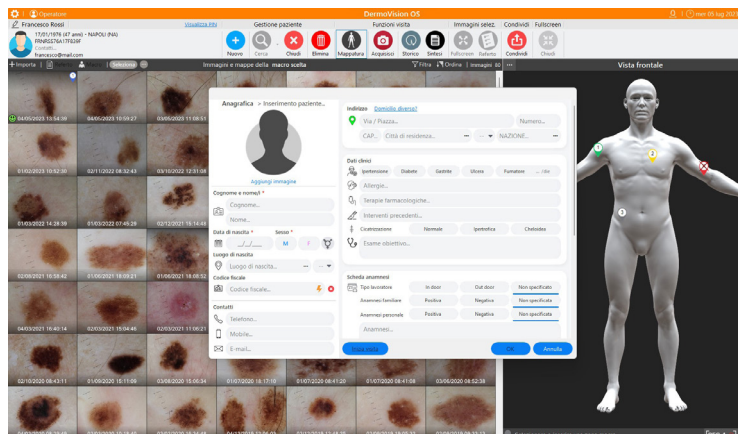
Operatore DermoVision OS mer 05 lug 202

Francesco Rossi Visualizza PIN Gestione paziente Funzioni visita Immagini selez. Condividi Fullscreen

17/01/1976 (47 anni) - NAPOLI (NA)
FRNRSS76A17F839F
Contatti
francesco@mail.com

Nuovo Cerca Chiudi Elimina Mappatura Acquisisci Storico Sintesi Fullscreen Referto Condividi Chiudi

Importa Seleziona Immagini e mappe della macro scelta Filtra Online Immagini 80 Vista frontale

04/05/2023 13:54:39
04/05/2023 10:59:27
03/05/2023 11:08:51
01/02/2023 10:52:50
02/11/2022 08:32:43
03/10/2022 12:31:08
01/03/2022 14:28:39
01/03/2022 07:45:29
02/12/2021 16:14:49
02/08/2021 16:58:42
01/07/2021 18:09:21
01/06/2021 18:08:52
04/03/2021 16:40:14
02/03/2021 15:04:46
02/03/2021 11:06:21
02/10/2020 08:43:11
01/10/2020 11:11:06
03/08/2020 16:06:34
01/07/2020 18:17:10
01/07/2020 08:41:20
01/07/2020 08:14:46
03/06/2020 08:52:38

Anagrafica » Inserimento paziente...

Aggiungi immagine

Cognome e nome/i *
Cognome...
Nome...

Data di nascita * Sesso *
__/__/____ M F

Luogo di nascita
Luogo di nascita...

Codice fiscale
Codice fiscale...

Contatti
Telefono...
Mobile...
E-mail...

Indirizzo Domicilio diverso?
Via / Piazza... Numero...
CAP... Città di residenza... NAZIONE...

Dati clinici
Ipertensione Diabete Gastrite Ulcera Fumatore ... rate
Allergie...
Terapie farmacologiche...
Interventi precedenti...
Coagulazione Normale Ipertrofica Cheloidea
Esame obiettivo...

Scheda anamnesi
Tipo lavoratore In door Out door Non specificato
Anamnesi familiare Positiva Negativa Non specificata
Anamnesi personale Positiva Negativa Non specificata
Anamnesi...

Esiste mail... OK Annulla

2
1
3